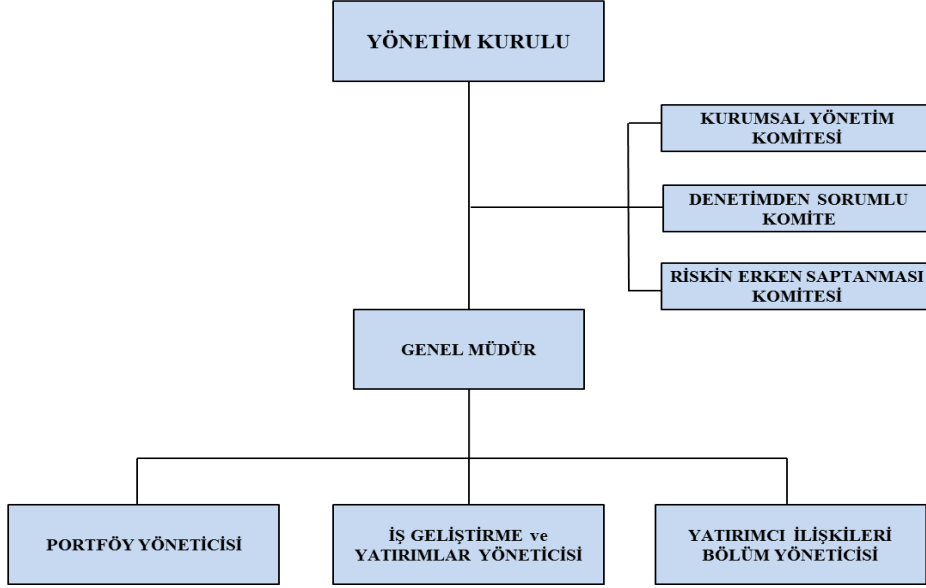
YÖNETİM KURULU

KURUMSAL YÖNETİM KOMİTESİ

DENETİMDEN SORUMLU KOMİTE

RİSKİN ERKEN SAPTANMASI KOMİTESİ

GENEL MÜDÜR

PORTFÖY YÖNETİCİSİ

İŞ GELİŞTİRME ve YATIRIMLAR YÖNETİCİSİ

YATIRIMCI İLİŞKİLERİ BÖLÜM YÖNETİCİSİ